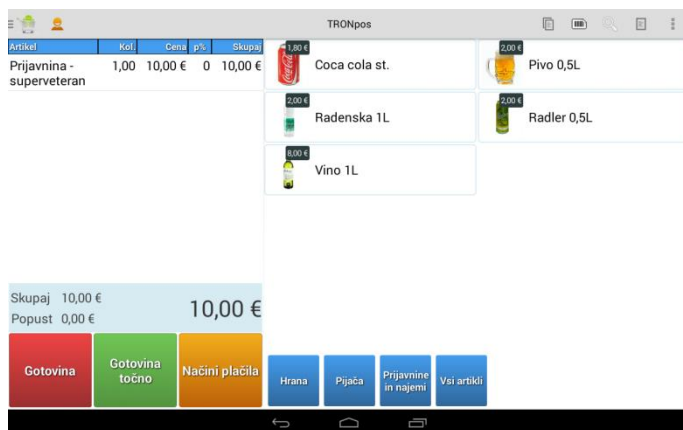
TRONpos

| Artikel | Kol. | Cena | p% | Skupaj |
|---|---|---|---|---|
| Prijavnina - superveteran | 1,00 | 10,00 € | 0 | 10,00 € |

1,80 € Coca cola st.
2,00 € Pivo 0,5L
2,00 € Radenska 1L
2,00 € Radler 0,5L
8,00 € Vino 1L

Skupaj 10,00 €
Popust 0,00 €
10,00 €

Gotovina
Gotovina točno
Načini plačila

Hrana
Pijača
Prijavnine in najemi
Vsi artikli